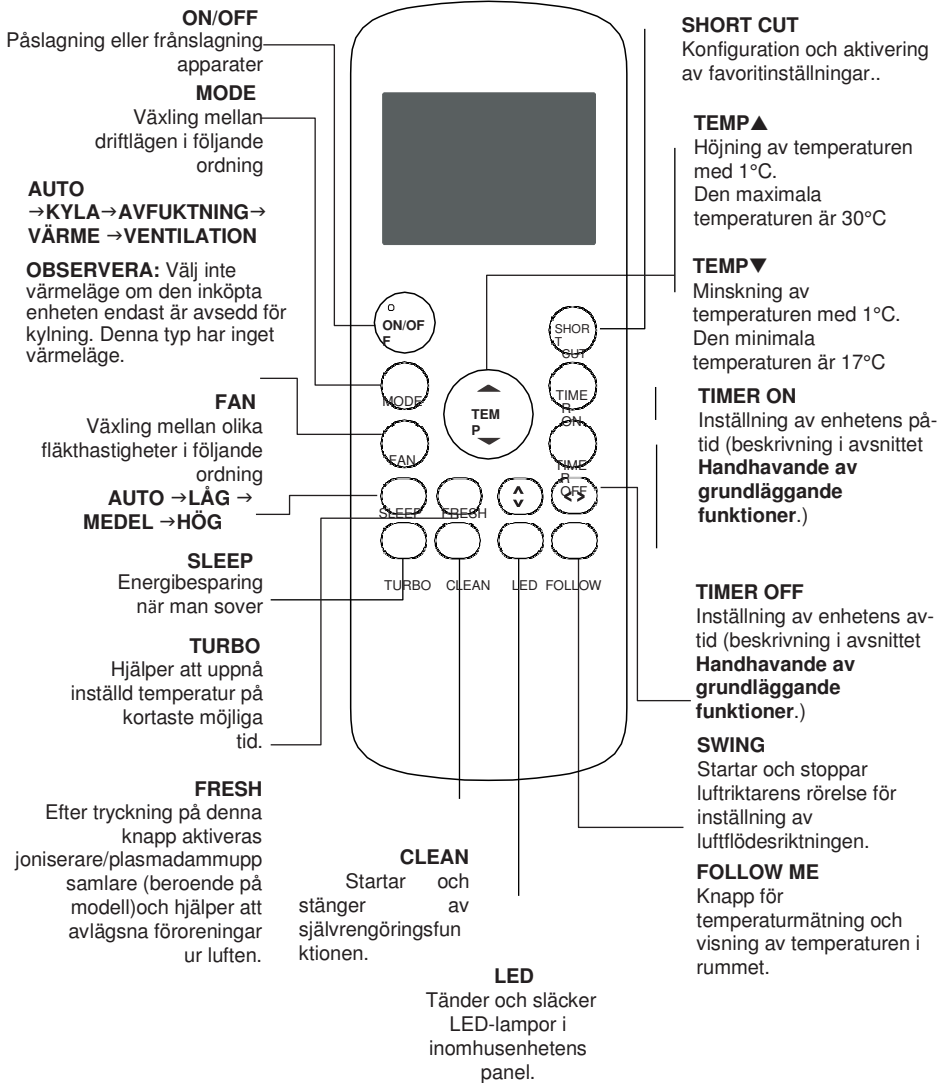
ON/OFF
Påslagning eller frånslagning apparater

MODE
Växling mellan driftlägen i följande ordning

AUTO →KYLA→AVFUKTNING→ VÄRME →VENTILATION

OBSERVERA: Välj inte värmeläge om den inköpta enheten endast är avsedd för kylning. Denna typ har inget värmeläge.

FAN
Växling mellan olika fläkthastigheter i följande ordning
AUTO →LÅG → MEDEL →HÖG

SLEEP
Energibesparing när man sover

TURBO
Hjälper att uppnå inställd temperatur på kortaste möjliga tid.

FRESH
Efter tryckning på denna knapp aktiveras joniserare/plasmadammupp samlare (beroende på modell)och hjälper att avlägsna föroreningar ur luften.

CLEAN
Startar och stänger av självrengöringsfun ktionen.

LED
Tänder och släcker LED-lampor i inomhusenhetens panel.

ON/OFF
MODE
FAN
SLEEP
FRESH
TEMP
SHORT CUT
TIMER ON
TIMER OFF
TURBO
CLEAN
LED
FOLLOW

SHORT CUT
Konfiguration och aktivering av favoritinställningar..

TEMP▲
Höjning av temperaturen med 1°C.
Den maximala temperaturen är 30°C

TEMP▼
Minskning av temperaturen med 1°C.
Den minimala temperaturen är 17°C

TIMER ON
Inställning av enhetens påtid (beskrivning i avsnittet Handhavande av grundläggande funktioner.)

TIMER OFF
Inställning av enhetens avtid (beskrivning i avsnittet Handhavande av grundläggande funktioner.)

SWING
Startar och stoppar luftriktarens rörelse för inställning av luftflödesriktningen.

FOLLOW ME
Knapp för temperaturmätning och visning av temperaturen i rummet.